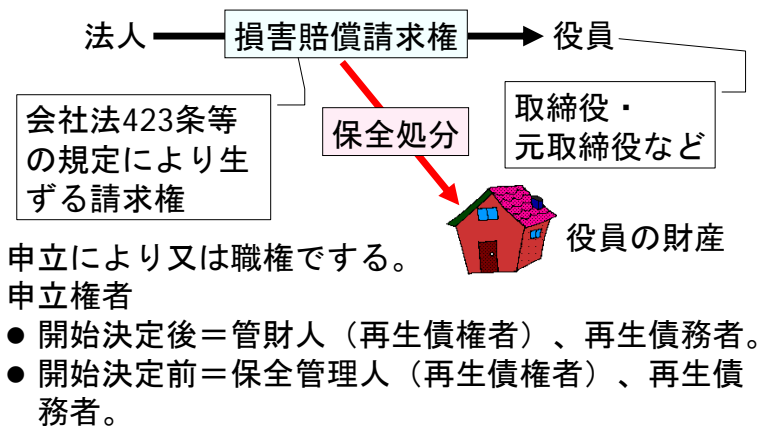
法人 損害賠償請求権 役員

会社法423条等の規定により生ずる請求権

取締役・元取締役など

保全処分

役員の財産

申立により又は職権でする。
申立権者
● 開始決定後＝管財人（再生債権者）、再生債務者。
● 開始決定前＝保全管理人（再生債権者）、再生債務者。